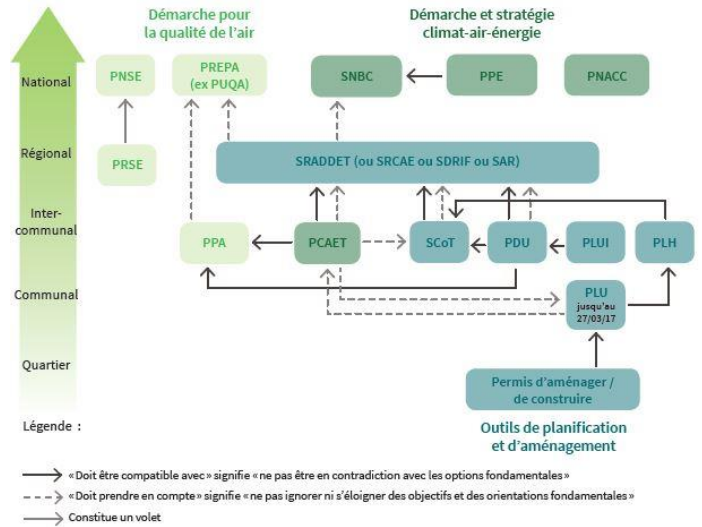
Démarche pour la qualité de l'air

Démarche et stratégie climat-air-énergie

National

Régional

Inter-communal

Communal

Quartier

PNSE

PREPA (ex PUQA)

SNBC

PPE

PNACC

PRSE

SRADDET (ou SRCAE ou SDRIF ou SAR)

PPA

PCAET

SCoT

PDU

PLUI

PLH

PLU jusqu'au 27/03/17

Permis d'aménager / de construire

Outils de planification et d'aménagement

Légende :

« Doit être compatible avec » signifie « ne pas être en contradiction avec les options fondamentales »

« Doit prendre en compte » signifie « ne pas ignorer ni s'éloigner des objectifs et des orientations fondamentales »

Constitue un volet